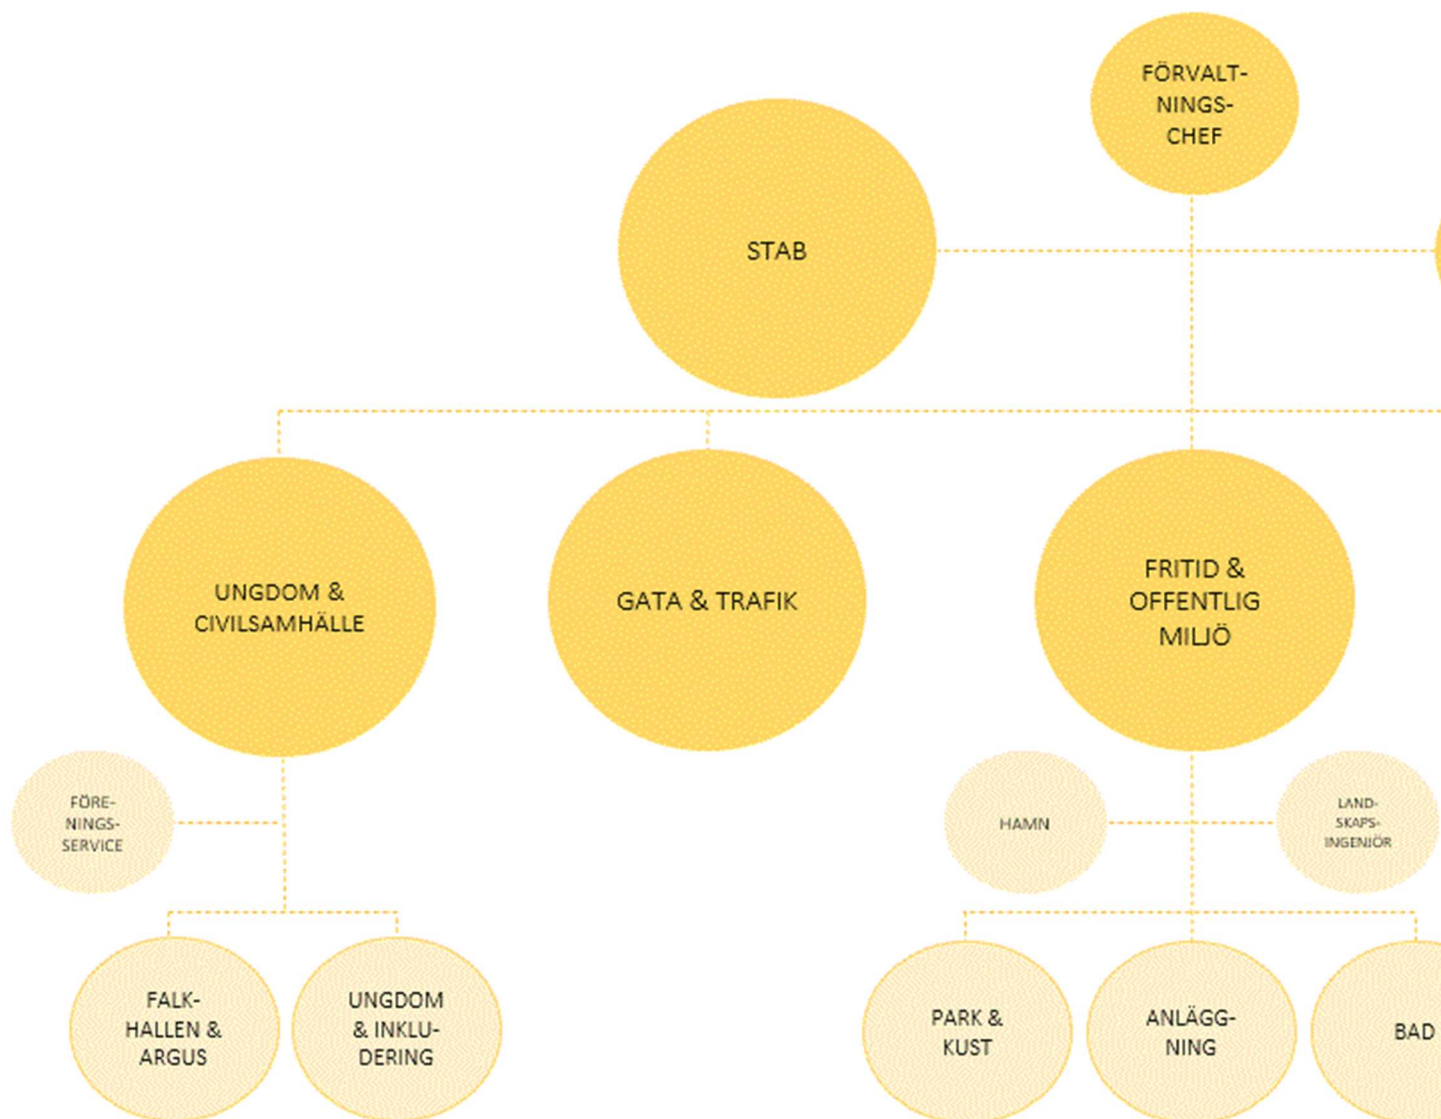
FÖRVALTNINGSCHEF

STAB

UNGDOM & CIVILSAMHÄLLE

GATA & TRAFIK

FRITID & OFFENTLIG MILJÖ

FÖRENINGSSERVICE

HAMN

LANDSKAPSINGENJÖR

FALKHALLEN & ARGUS

UNGDOM & INKLUDERING

PARK & KUST

ANLÄGGNING

BAD